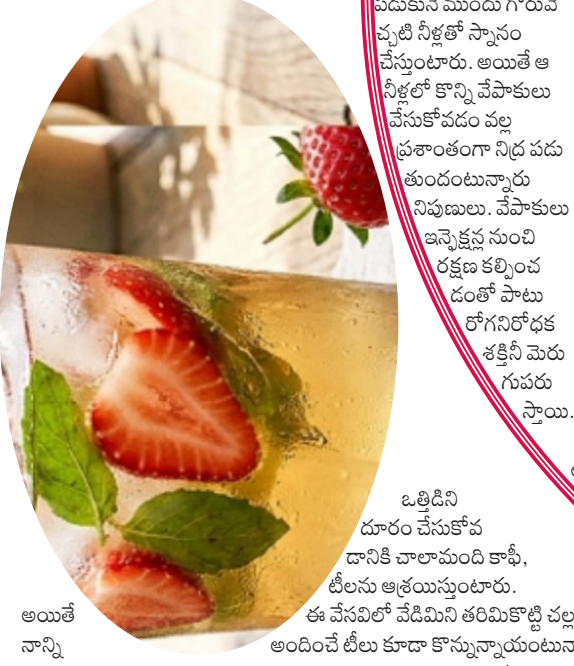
పడుకునే ముందు గోరువె చ్చటి నీళ్లతో స్నానం చేస్తుంటారు. అయితే ఆ నీళ్లలో కొన్ని వేపాకులు వేసుకోవడం వల్ల ప్రశాంతంగా నిద్ర పడు తుందంటున్నారు నిపుణులు. వేపాకులు ఇన్ఫెక్షన్ల నుంచి రక్షణ కల్పించ డంతో పాటు రోగనిరోధక శక్తినీ మెరు గుపరు స్తాయి.

ఒత్తిడిని దూరం చేసుకోవ డానికి చాలామంది కాఫీ, టీలను ఆశ్రయిస్తుంటారు. ఈ వేసవిలో వేడిమిని తరిమికొట్టి చల్ల అందించే టీలు కూడా కొన్నున్నాయంటున

అయితే నాన్ని